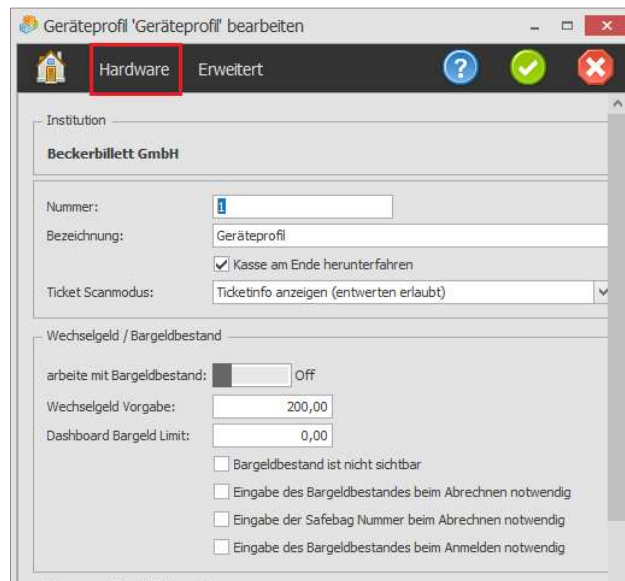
Geräteprofil 'Geräteprofil' bearbeiten

Hardware Erweitert

Institution

Beckerbillett GmbH

Nummer: 1

Bezeichnung: Geräteprofil

Kasse am Ende herunterfahren

Ticket Scanmodus: Ticketinfo anzeigen (entwerten erlaubt)

Wechselgeld / Bargeldbestand

arbeite mit Bargeldbestand: Off

Wechselgeld Vorgabe: 200,00

Dashboard Bargeld Limit: 0,00

Bargeldbestand ist nicht sichtbar

Eingabe des Bargeldbestandes beim Abrechnen notwendig

Eingabe der Safebag Nummer beim Abrechnen notwendig

Eingabe des Bargeldbestandes beim Anmelden notwendig